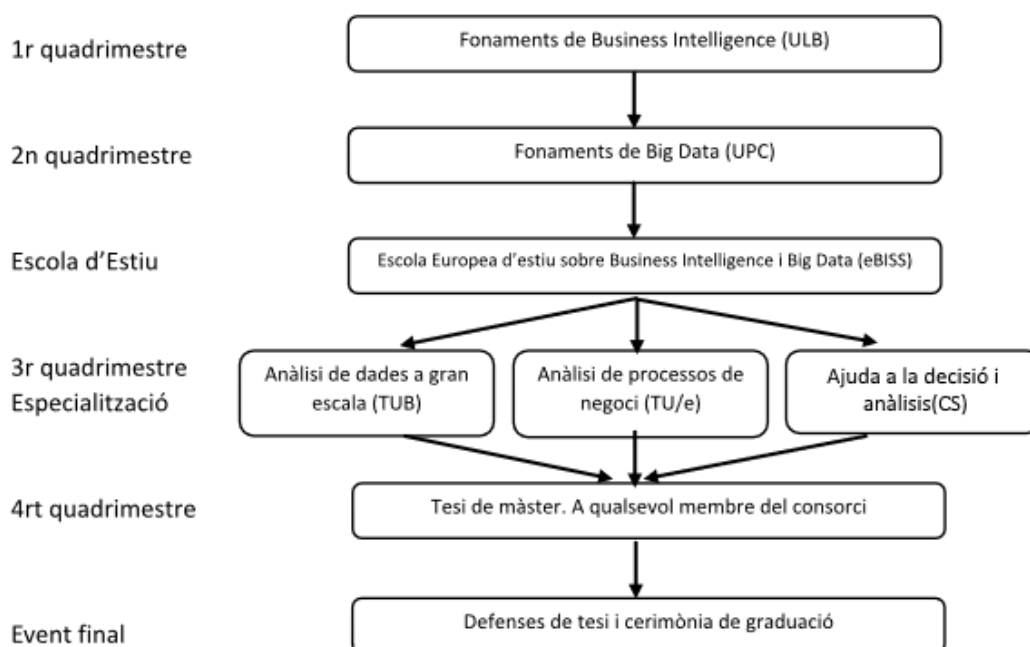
1r quadrimestre

Fonaments de Business Intelligence (ULB)

2n quadrimestre

Fonaments de Big Data (UPC)

Escola d'Estiu

Escola Europea d'estiu sobre Business Intelligence i Big Data (eBISS)

3r quadrimestre
Especialització

Anàlisi de dades a gran escala (TUB)

Anàlisi de processos de negoci (TU/e)

Ajuda a la decisió i anàlisis(CS)

4rt quadrimestre

Tesi de màster. A qualsevol membre del consorci

Event final

Defenses de tesi i cerimònia de graduació